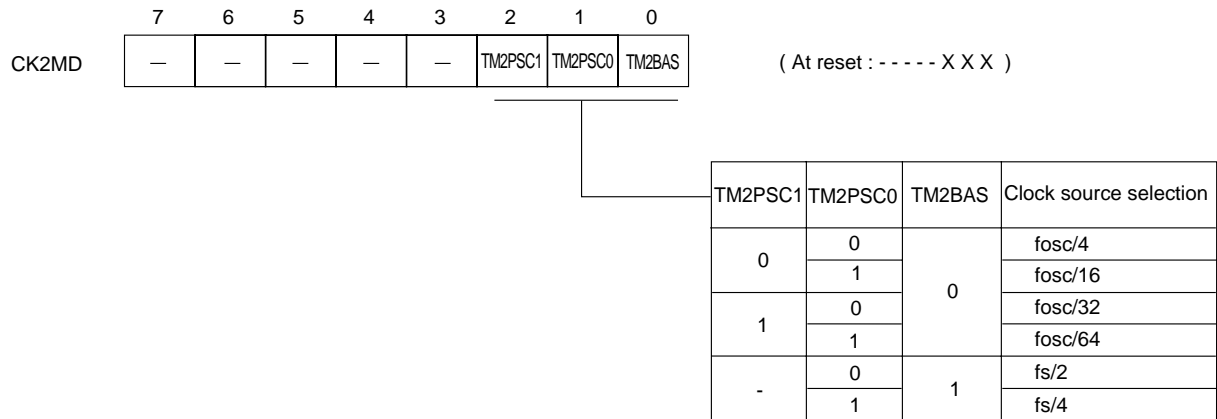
| | 7 | 6 | 5 | 4 | 3 | 2 | 1 | 0 |
|---|---|---|---|---|---|---|---|---|
| CK2MD | — | — | — | — | — | TM2PSC1 | TM2PSC0 | TM2BAS |

( At reset : - - - - - X X X )

| TM2PSC1 | TM2PSC0 | TM2BAS | Clock source selection |
|---|---|---|---|
| 0 | 0 | 0 | fosc/4 |
| | 1 | | fosc/16 |
| 1 | 0 | | fosc/32 |
| | 1 | | fosc/64 |
| - | 0 | 1 | fs/2 |
| | 1 | | fs/4 |